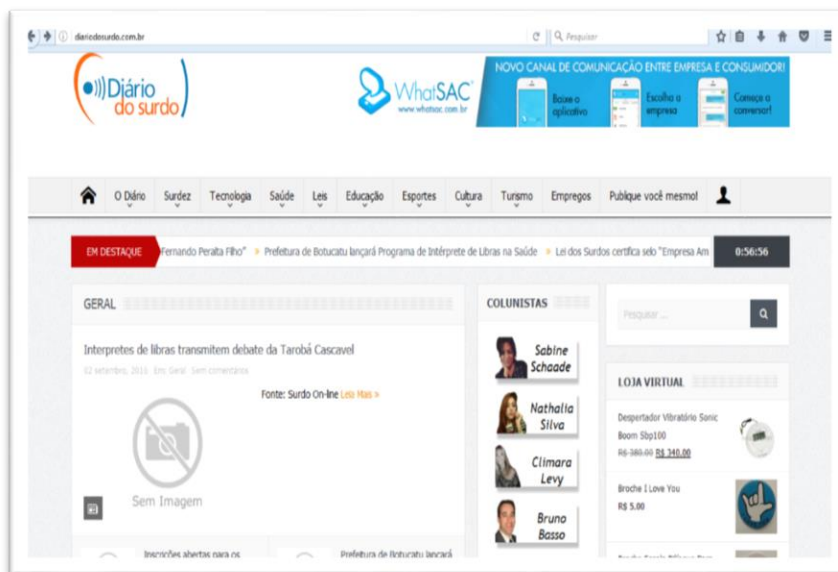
diariodosurdo.com.br

Pesquisar

Diário do surdo

WhatSAC
www.whatsac.com.br

NOVO CANAL DE COMUNICAÇÃO ENTRE EMPRESA E CONSUMIDOR!

Baixe o aplicativo

Escolha a empresa

Comece a conversar!

O Diário | Surdez | Tecnologia | Saúde | Leis | Educação | Esportes | Cultura | Turismo | Empregos | Publique você mesmo!

EM DESTAQUE

Fernando Peralta Filho" » Prefeitura de Botucatu lançará Programa de Intérprete de Libras na Saúde » Lei dos Surdos certifica selo "Empresa Am

0:56:56

GERAL

Interpretes de libras transmitem debate da Tarobá Cascavel

02 setembro, 2016 Em: Geral Sem comentários

Fonte: Surdo On-line Leia Mais »

Sem Imagem

Inscrições abertas para os

Prefeitura de Botucatu lançará

COLUNISTAS

Sabine Schaade

Nathalia Silva

Climara Levy

Bruno Basso

Pesquisar ...

LOJA VIRTUAL

Despertador Vibratório Sonic Boom Sbp100

R$ 380,00 R$ 340,00

Broche I Love You

R$ 5,00